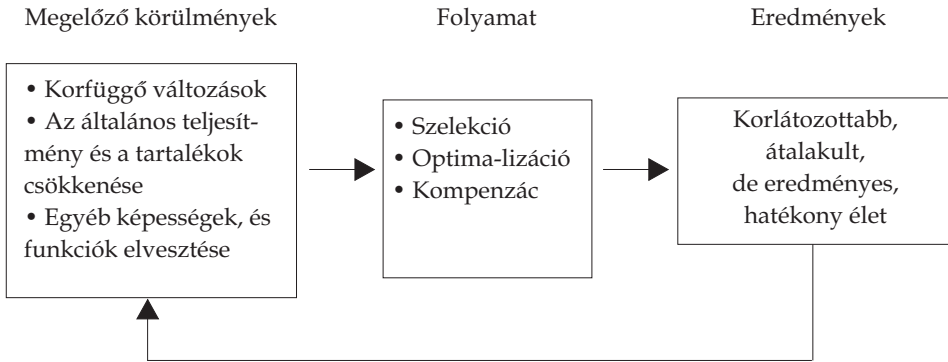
Megelőző körülmények

• Korfüggő változások
• Az általános teljesítmény és a tartalékok csökkenése
• Egyéb képességek, és funkciók elvesztése

Folyamat

• Szelekció
• Optima-lizáció
• Kompenzác

Eredmények

Korlátozottabb, átalakult, de eredményes, hatékony élet